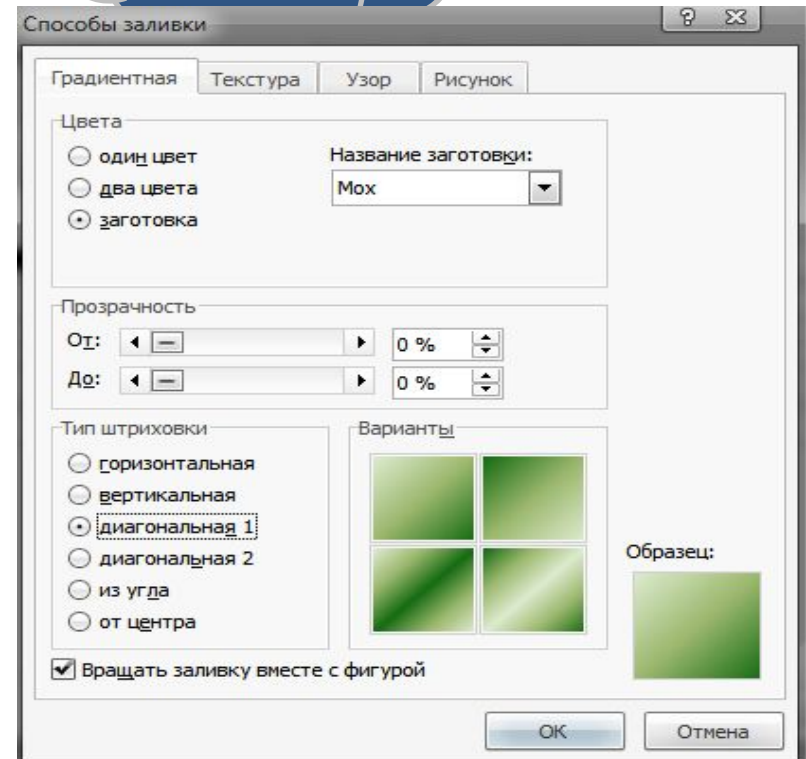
Способы заливки

? ✕

Градиентная | Текстура | Узор | Рисунок

Цвета

один цвет
два цвета
заготовка

Название заготовки:
Мох

Прозрачность

От: 0 %
До: 0 %

Тип штриховки

горизонтальная
вертикальная
диагональная 1
диагональная 2
из угла
от центра

Варианты

Образец:

Вращать заливку вместе с фигурой

ОК
Отмена